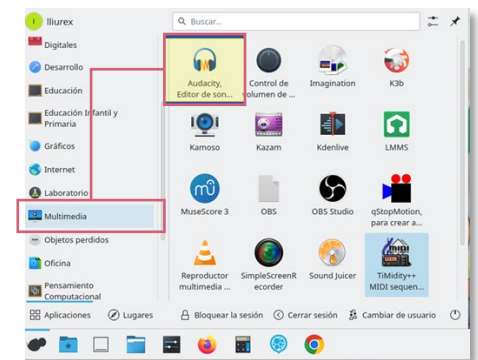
lliurex

Buscar...

Digitales
Desarrollo
Educación
Educación Infantil y Primaria
Gráficos
Internet
Laboratorio
Multimedia
Objetos perdidos
Oficina
Pensamiento Computacional

Audacity, Editor de son...
Control de volumen de ...
Imagination
K3b
Kamoso
Kazam
Kdenlive
LMMS
MuseScore 3
OBS
OBS Studio
qStopMotion, para crear a...
Reproductor multimedia ...
SimpleScreenRecorder
Sound Juicer
TiMidity++ MIDI sequen...

Aplicaciones
Lugares
Bloquear la sesión
Cerrar sesión
Cambiar de usuario